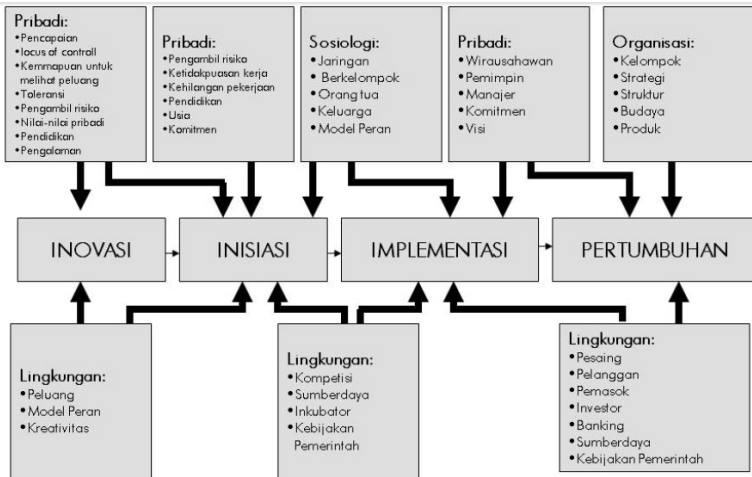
Pribadi:
• Pencapaian
• locus of controll
• Kemmapuan untuk melihat peluang
• Toleransi
• Pengambil risiko
• Nilai-nilai pribadi
• Pendidikan
• Pengalaman

Pribadi:
• Pengambil risiko
• Ketidakpuasan kerja
• Kehilangan pekerjaan
• Pendidikan
• Usia
• Komitmen

Sosiologi:
• Jaringan
• Berkelompok
• Orang tua
• Keluarga
• Model Peran

Pribadi:
• Wirausahawan
• Pemimpin
• Manajer
• Komitmen
• Visi

Organisasi:
• Kelompok
• Strategi
• Struktur
• Budaya
• Produk

INOVASI

INISIASI

IMPLEMENTASI

PERTUMBUHAN

Lingkungan:
• Peluang
• Model Peran
• Kreativitas

Lingkungan:
• Kompetisi
• Sumberdaya
• Inkubator
• Kebijakan Pemerintah

Lingkungan:
• Pesaing
• Pelanggan
• Pemasok
• Investor
• Banking
• Sumberdaya
• Kebijakan Pemerintah